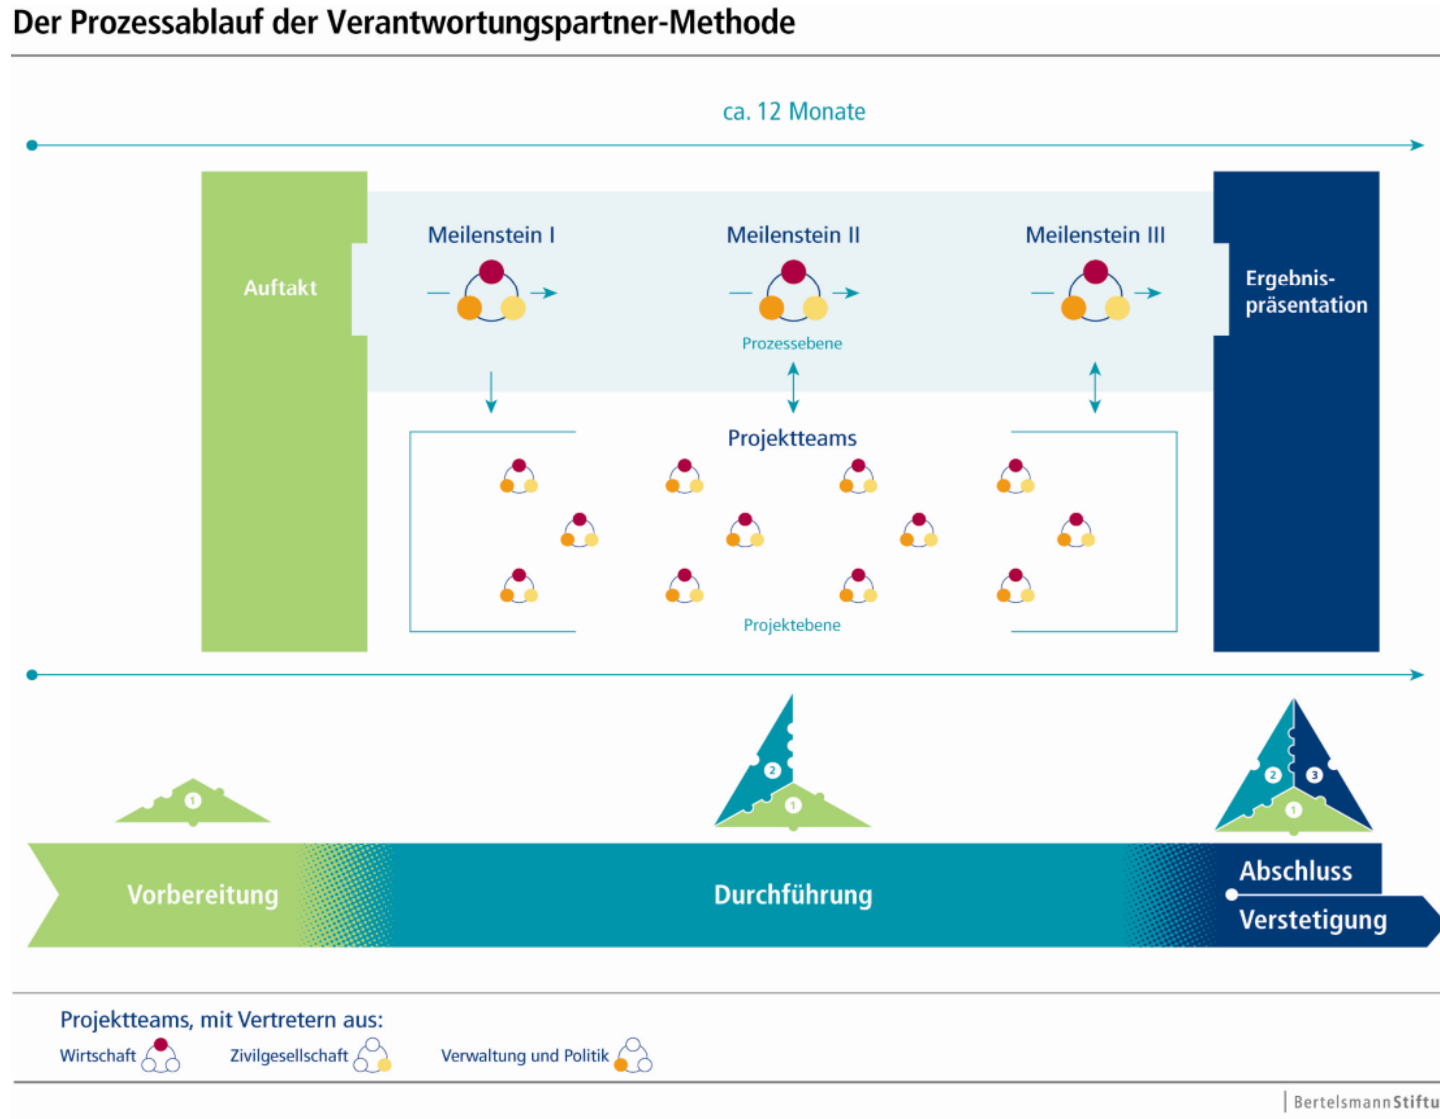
Der Prozessablauf der Verantwortungspartner-Methode

ca. 12 Monate

Auftakt

Meilenstein I

Meilenstein II

Prozessebene

Meilenstein III

Ergebnispräsentation

Projektteams

Projektebene

1

2

1

2

3

1

Vorbereitung

Durchführung

Abschluss

Verstetigung

Projektteams, mit Vertretern aus:

Wirtschaft

Zivilgesellschaft

Verwaltung und Politik

BertelsmannStiftu